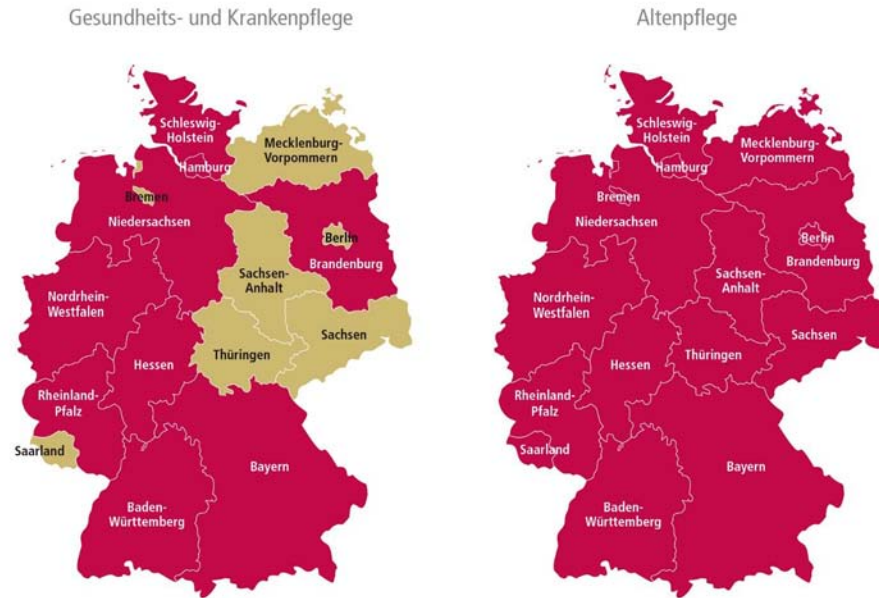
Gesundheits- und Krankenpflege

Schleswig-Holstein
Mecklenburg-Vorpommern
Hamburg
Bremen
Niedersachsen
Berlin
Brandenburg
Sachsen-Anhalt
Nordrhein-Westfalen
Sachsen
Hessen
Thüringen
Rheinland-Pfalz
Saarland
Bayern
Baden-Württemberg

Altenpflege

Schleswig-Holstein
Mecklenburg-Vorpommern
Hamburg
Bremen
Niedersachsen
Berlin
Brandenburg
Sachsen-Anhalt
Nordrhein-Westfalen
Sachsen
Hessen
Thüringen
Rheinland-Pfalz
Saarland
Bayern
Baden-Württemberg